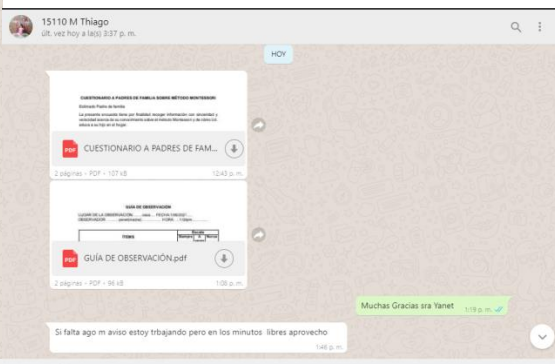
15110 M Thiago
últ. vez hoy a la(s) 3:37 p. m.

HOY

CUESTIONARIO A PADRES DE FAMILIA SOBRE MÉTODO MONTESSORI

Estimado Padre de familia

La presente encuesta tiene por finalidad recoger información con veracidad y seriedad acerca de su conocimiento sobre el método Montessori y de cómo Ud. educa a su hijo en el hogar.

PDF CUESTIONARIO A PADRES DE FAM...

2 páginas • PDF • 107 kB 12:43 p. m.

GUÍA DE OBSERVACIÓN

LUGAR DE LA OBSERVACIÓN ........ casa ...... FECHA 7/4/2020 ........
OBSERVADOR ........ (anotar nombre) ........ HORA ... 1:00pm ............

ÍTEMS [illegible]

PDF GUÍA DE OBSERVACIÓN.pdf

2 páginas • PDF • 96 kB 1:06 p. m.

Muchas Gracias sra Yanet 1:19 p. m.

Si falta ago m aviso estoy trbajando pero en los minutos libres aprovecho 1:46 p. m.